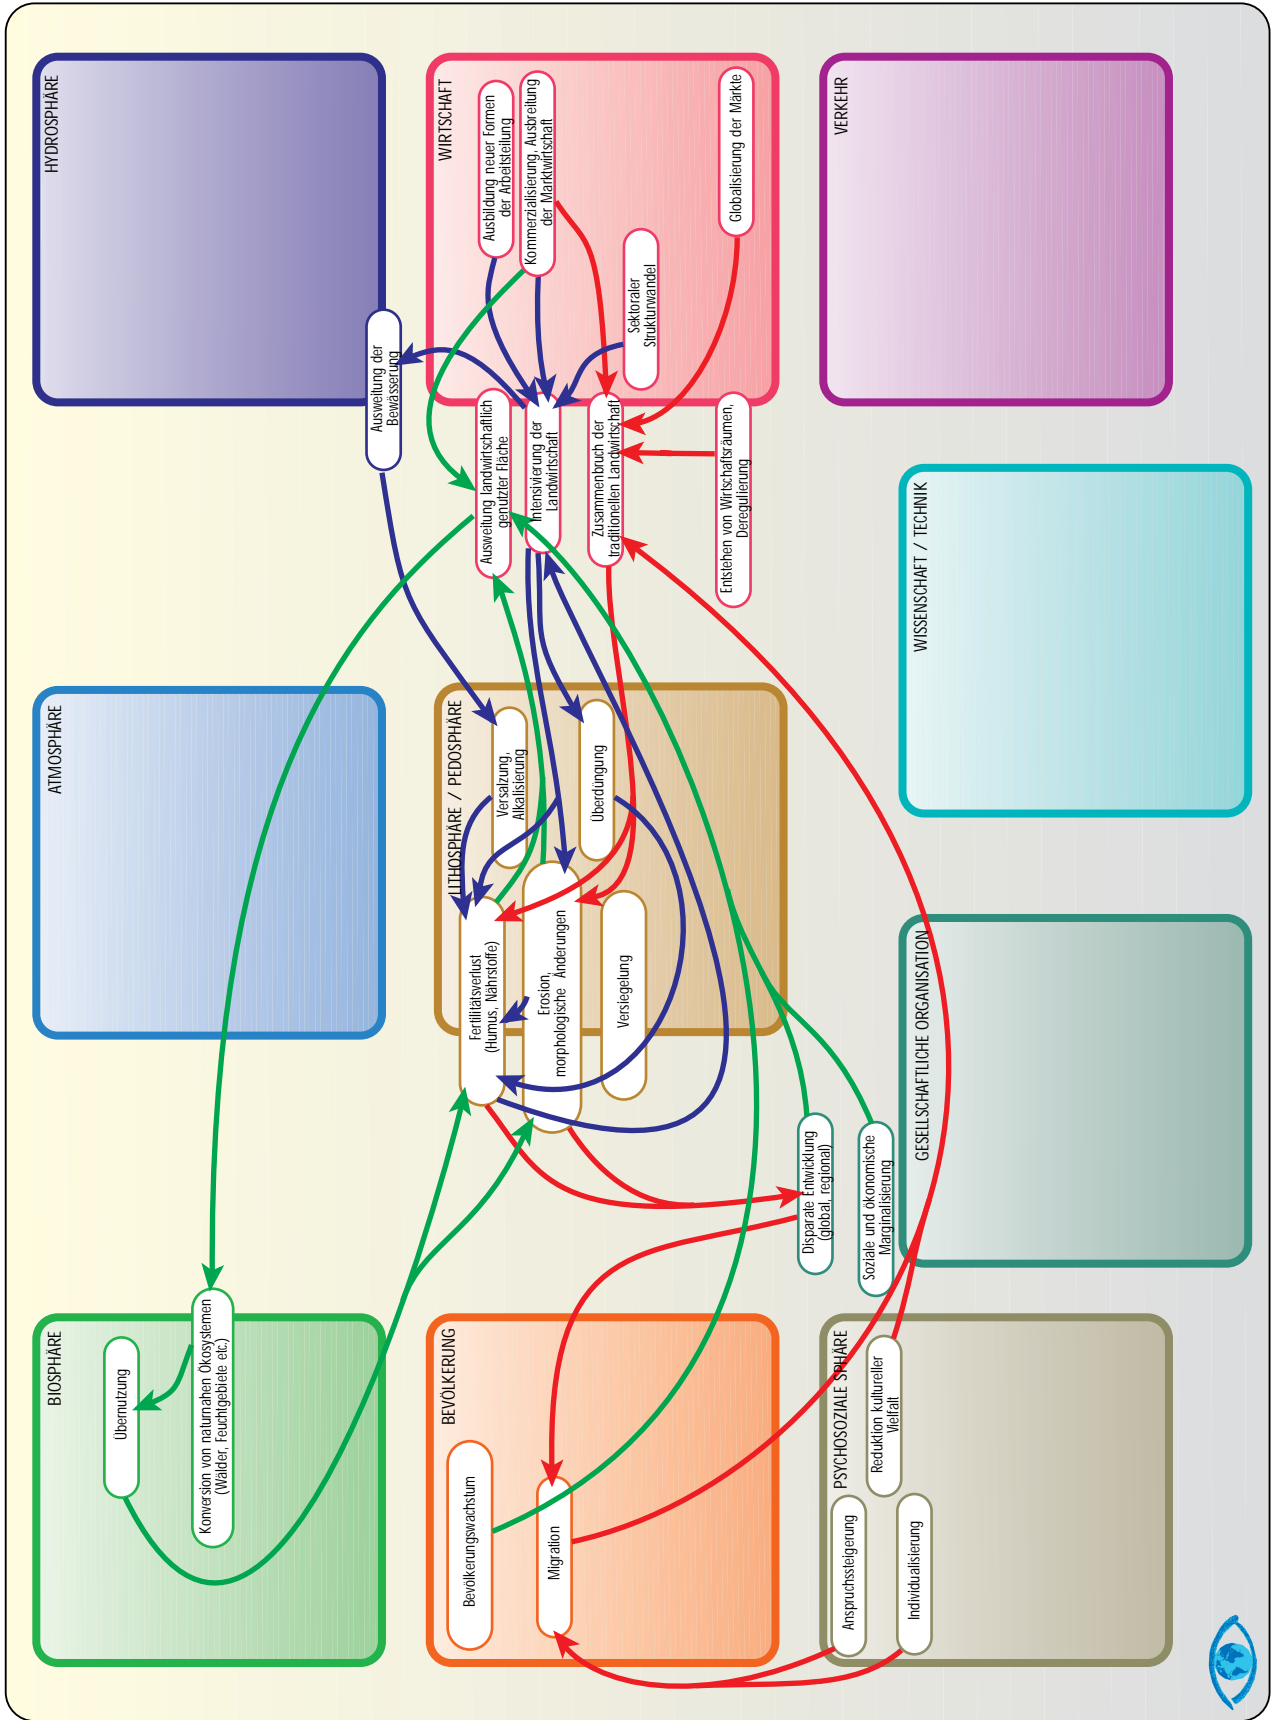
HYDROSPHÄRE

Auswertung der Bewässerung

WIRTSCHAFT

Ausbildung neuer Formen der Arbeitsteilung

Kommerzialisierung, Ausbreitung der Marktwirtschaft

Sektoraler Strukturwandel

Globalisierung der Märkte

Ausweitung landwirtschaftlich genutzter Fläche

Intensivierung der Landwirtschaft

Zusammenbruch der traditionellen Landwirtschaft

Entstehen von Wirtschaftsräumen, Deregulierung

VERKEHR

WISSENSCHAFT / TECHNIK

ATMOSPHÄRE

LITHOSPHÄRE / PEDOSPHÄRE

Versalzung, Alkalisierung

Überdüngung

Fertilitätsverlust (Humus, Nährstoffe)

Erosion, morphologische Änderungen

Versiegelung

GESELLSCHAFTLICHE ORGANISATION

Disparate Entwicklung (global, regional)

Soziale und ökonomische Marginalisierung

BIOSPHÄRE

Übernutzung

Konversion von naturnahen Ökosystemen (Wälder, Feuchtgebiete etc.)

BEVÖLKERUNG

Bevölkerungswachstum

Migration

PSYCHOSOZIALE SPHÄRE

Reduktion kultureller Vielfalt

Anspruchssteigerung

Individualisierung